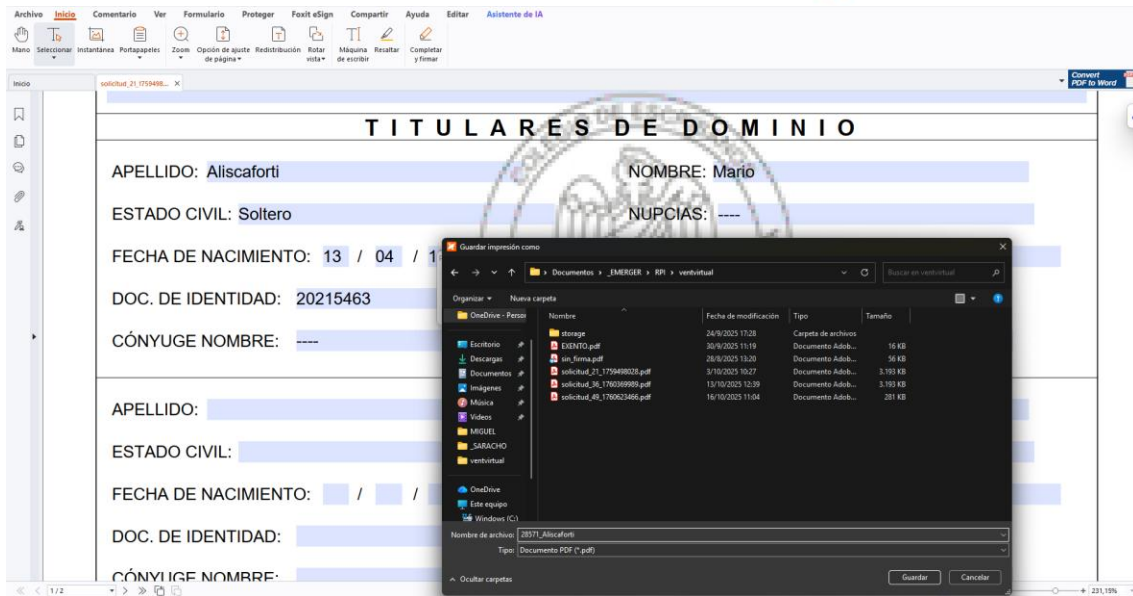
Archivo Inicio Comentario Ver Formulario Proteger Foxit eSign Compartir Ayuda Editar Asistente de IA

Mano Seleccionar Instantánea Portapapeles Zoom Opción de ajuste de página Redistribución Rotar vista Máquina de escribir Resaltar Completar y firmar

Inicio solicitud_21_1759498... ×

Convert PDF to Word

TITULARES DE DOMINIO

APELLIDO: Aliscaforti

NOMBRE: Mario

ESTADO CIVIL: Soltero

NUPCIAS: ----

FECHA DE NACIMIENTO: 13 / 04 / 1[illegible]

DOC. DE IDENTIDAD: 20215463

CÓNYUGE NOMBRE: ----

APELLIDO:

ESTADO CIVIL:

FECHA DE NACIMIENTO: / /

DOC. DE IDENTIDAD:

CÓNYUGE NOMBRE:

Guardar impresión como

> Documentos > _EMERGER > RPI > ventvirtual

Buscar en ventvirtual

Organizar ▾ Nueva carpeta

OneDrive - Person

Escritorio
Descargas
Documentos
Imágenes
Música
Videos
MIGUEL
_SARACHO
ventvirtual
OneDrive
Este equipo
Windows (C:)

| Nombre | Fecha de modificación | Tipo | Tamaño |
|---|---|---|---|
| storage | 24/9/2025 17:28 | Carpeta de archivos | |
| EXENTO.pdf | 30/9/2025 11:19 | Documento Adob... | 16 KB |
| sin_firma.pdf | 28/8/2025 13:20 | Documento Adob... | 56 KB |
| solicitud_21_1759498028.pdf | 3/10/2025 10:27 | Documento Adob... | 3.193 KB |
| solicitud_36_1760369989.pdf | 13/10/2025 12:39 | Documento Adob... | 3.193 KB |
| solicitud_49_1760623466.pdf | 16/10/2025 11:04 | Documento Adob... | 281 KB |

Nombre de archivo: 28571_Aliscaforti

Tipo: Documento PDF (*.pdf)

Ocultar carpetas

Guardar Cancelar

1/2

231,15%